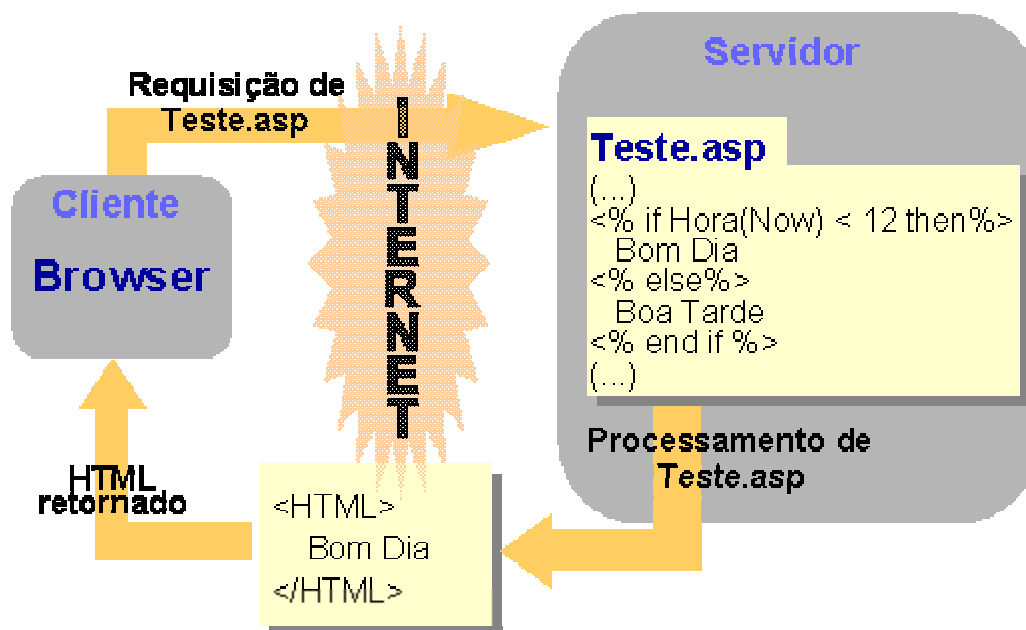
Requisição de Teste.asp

INTERNET

Servidor

Teste.asp
(...)
<% if Hora(Now) < 12 then%>
Bom Dia
<% else%>
Boa Tarde
<% end if %>
(...)

Cliente

Browser

Processamento de Teste.asp

HTML retornado

<HTML>
Bom Dia
</HTML>